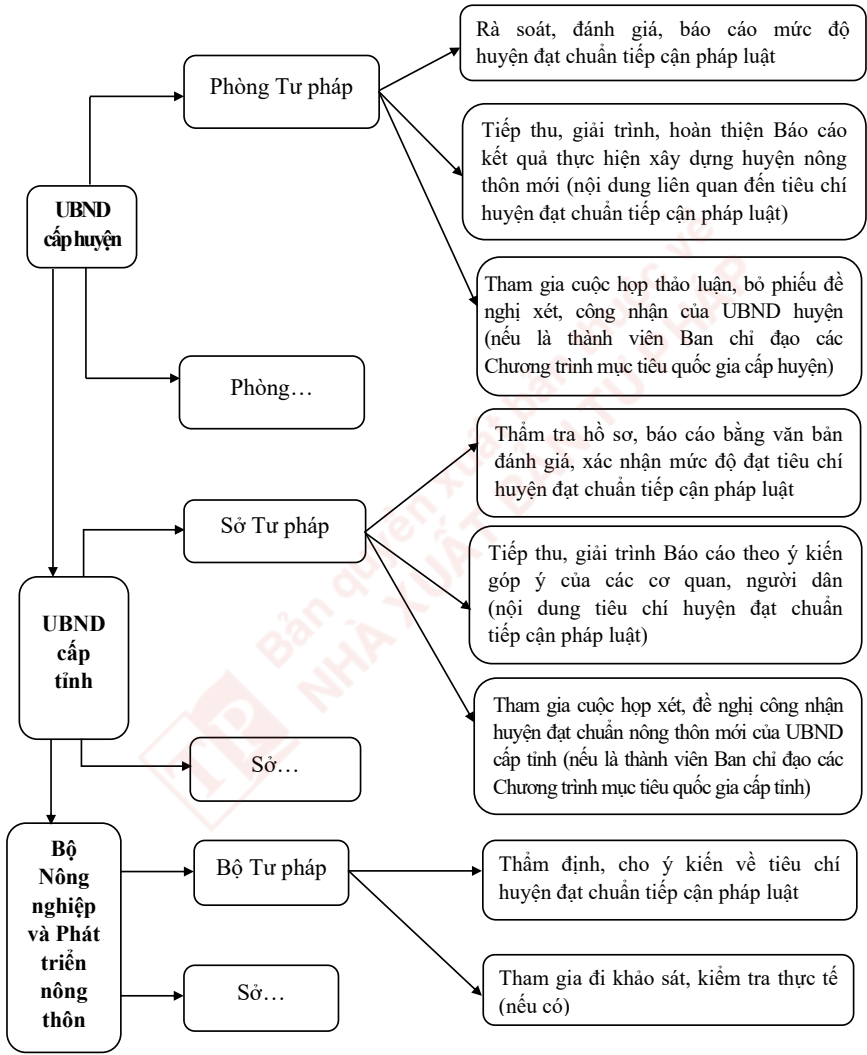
UBND cấp huyện

Phòng Tư pháp

Rà soát, đánh giá, báo cáo mức độ huyện đạt chuẩn tiếp cận pháp luật

Tiếp thu, giải trình, hoàn thiện Báo cáo kết quả thực hiện xây dựng huyện nông thôn mới (nội dung liên quan đến tiêu chí huyện đạt chuẩn tiếp cận pháp luật)

Tham gia cuộc họp thảo luận, bỏ phiếu đề nghị xét, công nhận của UBND huyện (nếu là thành viên Ban chỉ đạo các Chương trình mục tiêu quốc gia cấp huyện)

Phòng…

UBND cấp tỉnh

Sở Tư pháp

Thẩm tra hồ sơ, báo cáo bằng văn bản đánh giá, xác nhận mức độ đạt tiêu chí huyện đạt chuẩn tiếp cận pháp luật

Tiếp thu, giải trình Báo cáo theo ý kiến góp ý của các cơ quan, người dân (nội dung tiêu chí huyện đạt chuẩn tiếp cận pháp luật)

Tham gia cuộc họp xét, đề nghị công nhận huyện đạt chuẩn nông thôn mới của UBND cấp tỉnh (nếu là thành viên Ban chỉ đạo các Chương trình mục tiêu quốc gia cấp tỉnh)

Sở…

Bộ Nông nghiệp và Phát triển nông thôn

Bộ Tư pháp

Thẩm định, cho ý kiến về tiêu chí huyện đạt chuẩn tiếp cận pháp luật

Tham gia đi khảo sát, kiểm tra thực tế (nếu có)

Sở…

Bản quyền xuất bản thuộc về NHÀ XUẤT BẢN TƯ PHÁP